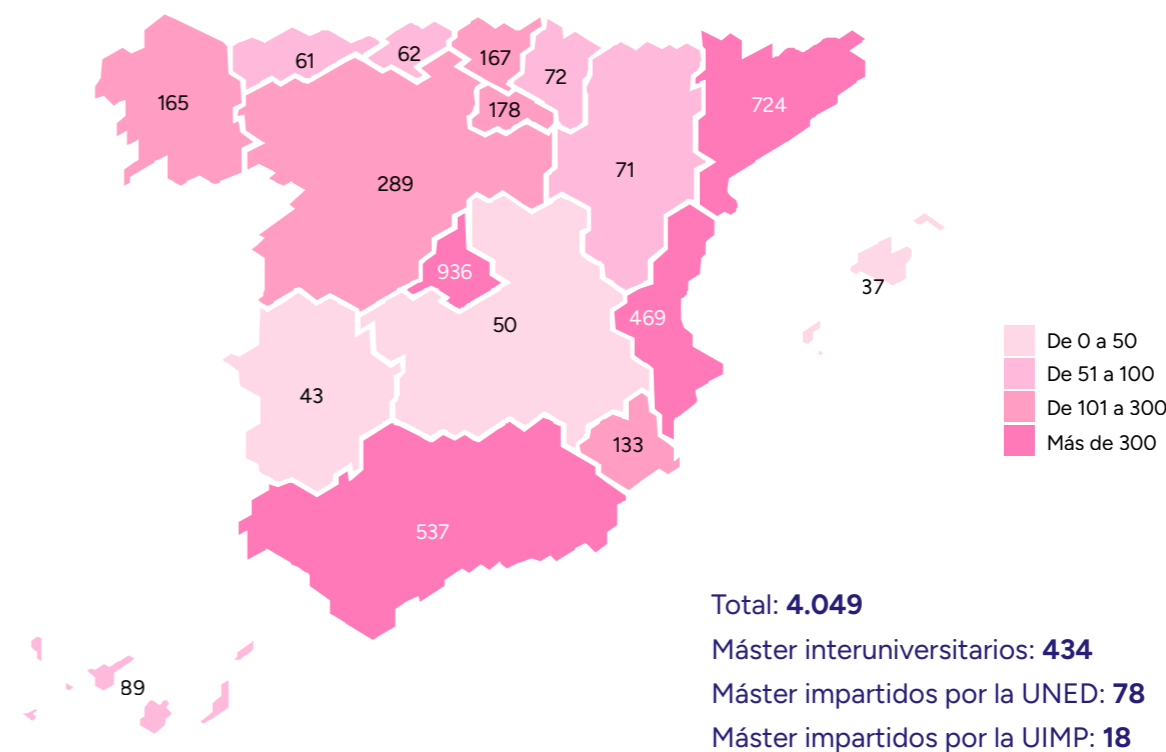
61
62
167
72
165
178
724
289
71
936
37
50
469
43
133
537
89

De 0 a 50
De 51 a 100
De 101 a 300
Más de 300

Total: **4.049**
Máster interuniversitarios: **434**
Máster impartidos por la UNED: **78**
Máster impartidos por la UIMP: **18**